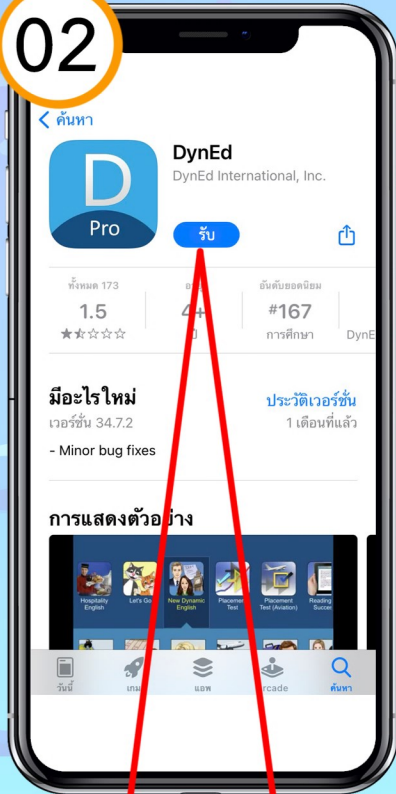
02

< ค้นหา

D
Pro

DynEd
DynEd International, Inc.

รับ

ทั้งหมด 173
1.5
★☆☆☆☆

อ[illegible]
4+
ปี

อันดับยอดนิยม
#167
การศึกษา

DynE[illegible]

มีอะไรใหม่
เวอร์ชั่น 34.7.2
ประวัติเวอร์ชั่น
1 เดือนที่แล้ว

- Minor bug fixes

การแสดงตัวอย่าง

Hospitality English
Let's Go
New Dynamic English
Placement Test
Placement Test (Aviation)
Reading Success

วันนี้
เกม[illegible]
แอพ
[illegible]rcade
ค้นหา